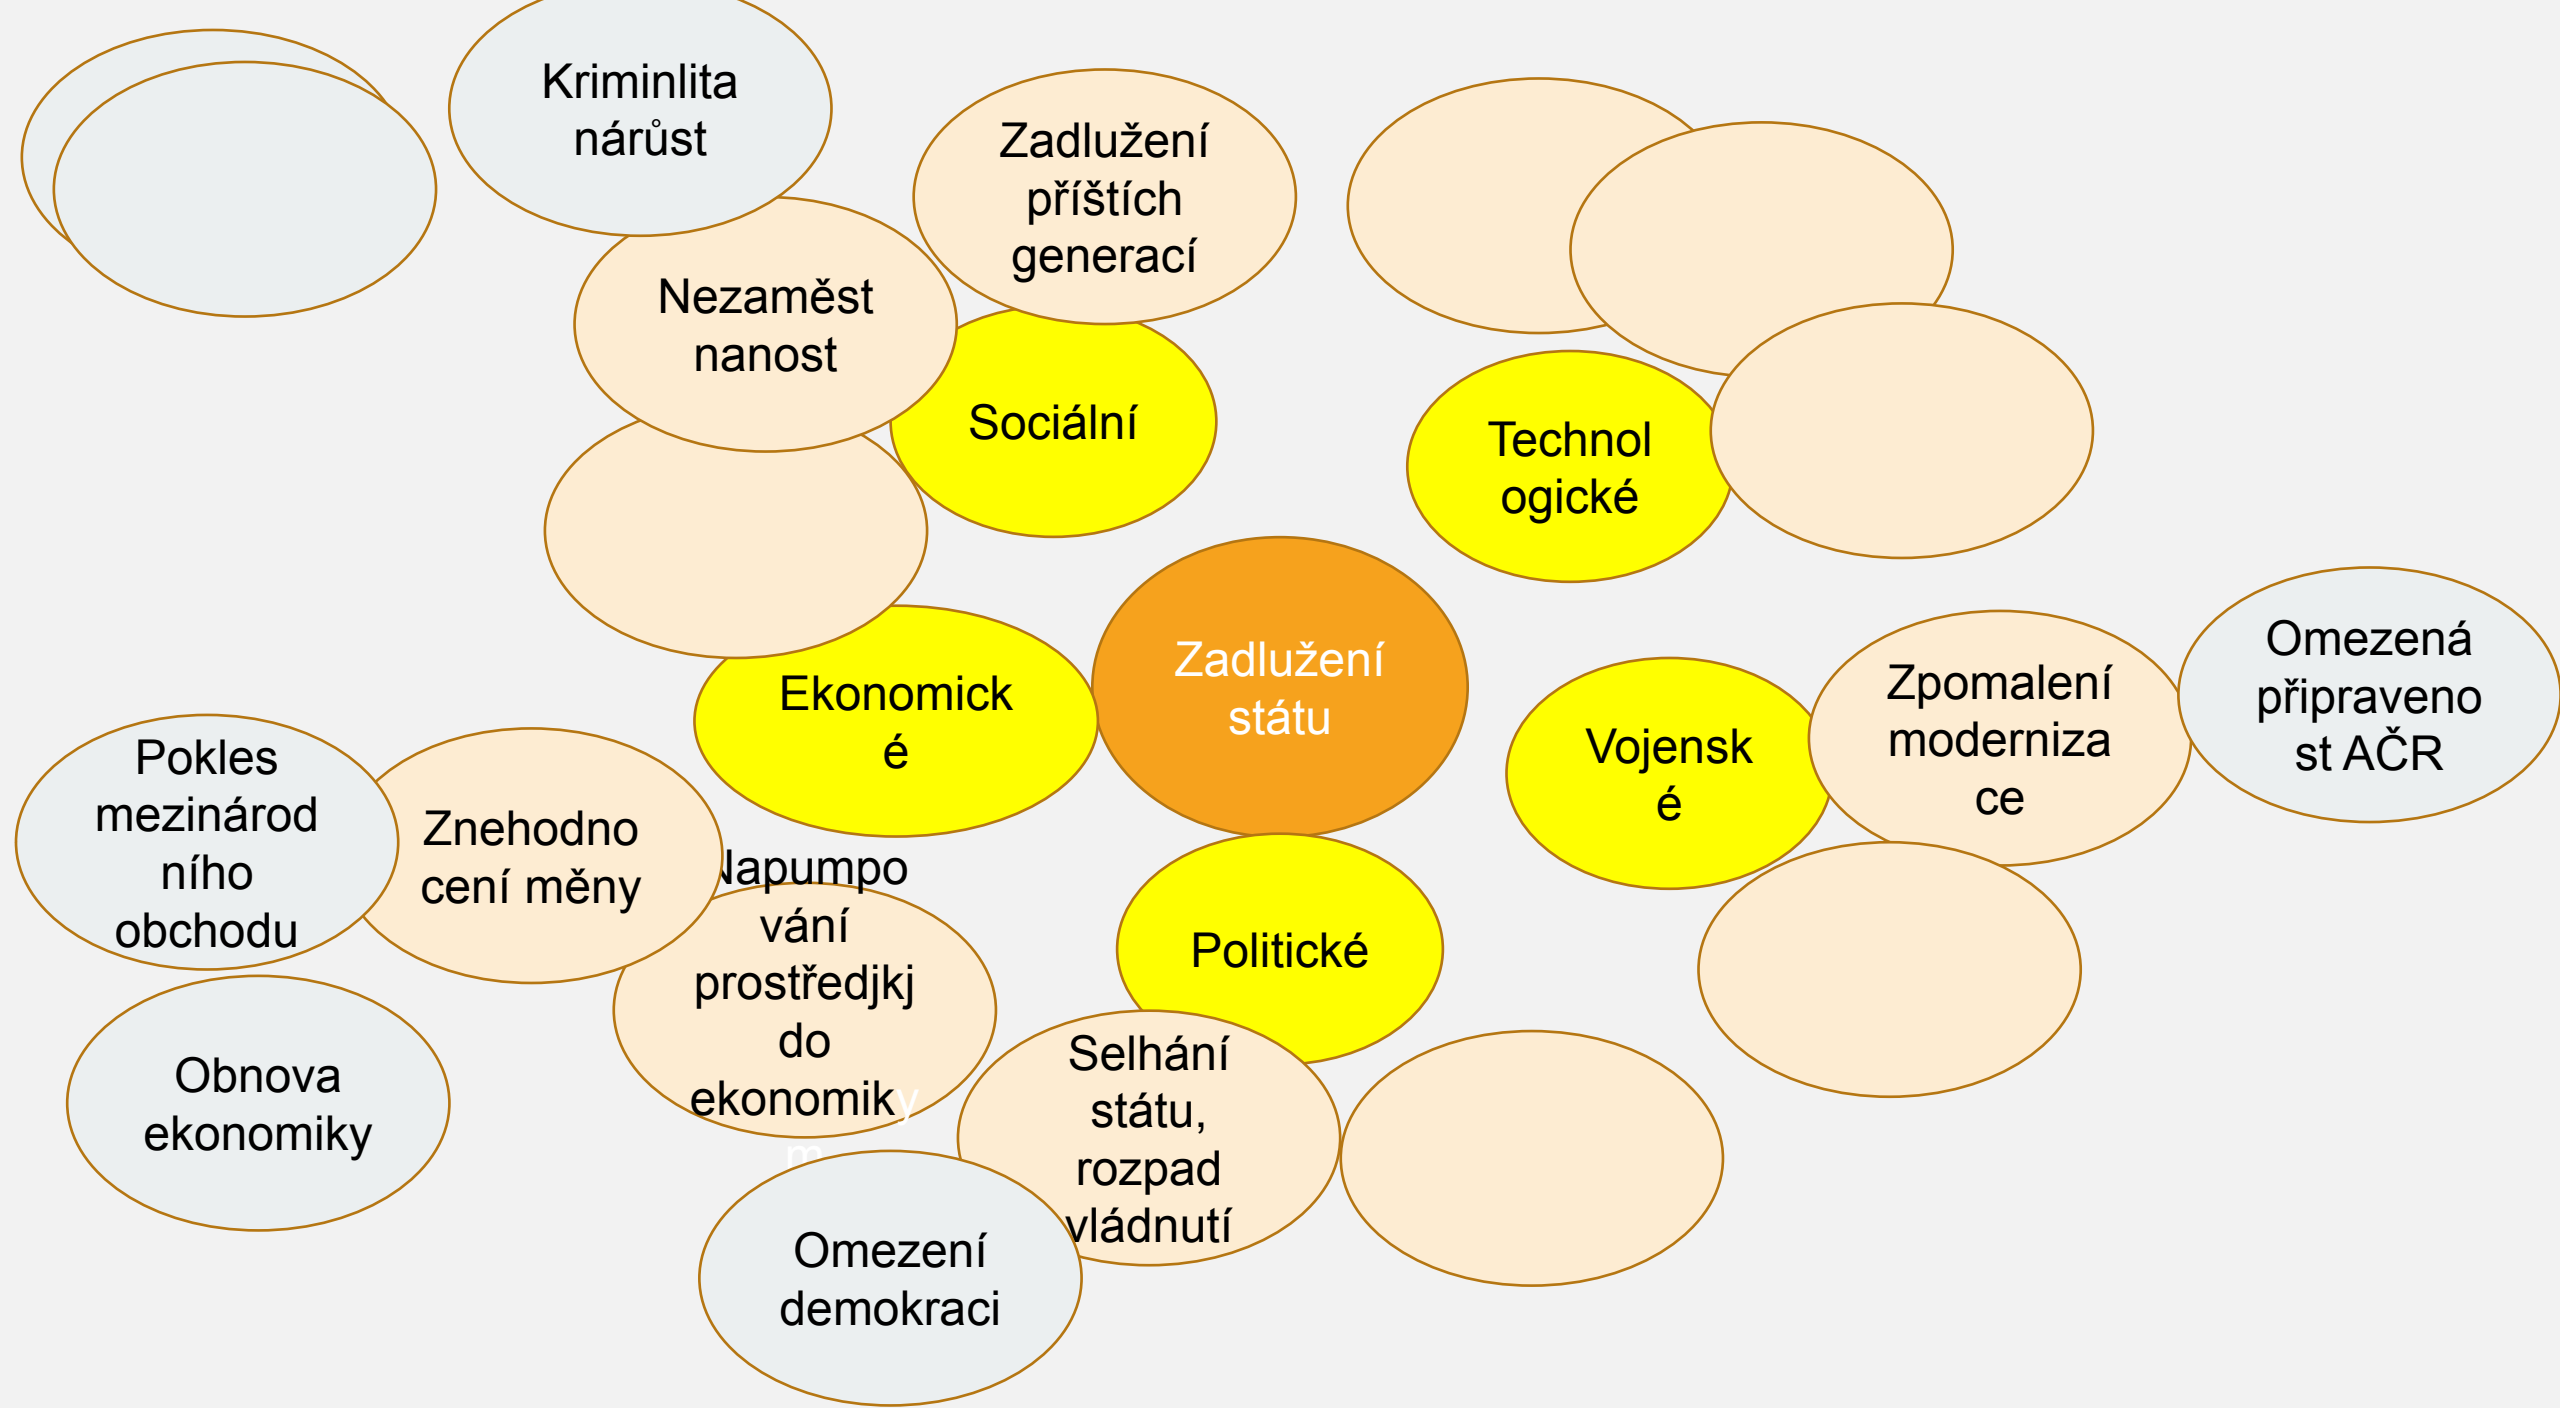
Kriminlita nárůst

Zadlužení příštích generací

Nezaměstnanost

Sociální

Technologické

Zadlužení státu

Ekonomické

Vojenské

Zpomalení modernizace

Omezená připravenost AČR

Pokles mezinárodního obchodu

Znehodnocení měny

Napumpování prostředjkj do ekonomiky

Politické

Selhání státu, rozpad vládnutí

Obnova ekonomiky

Omezení demokraci